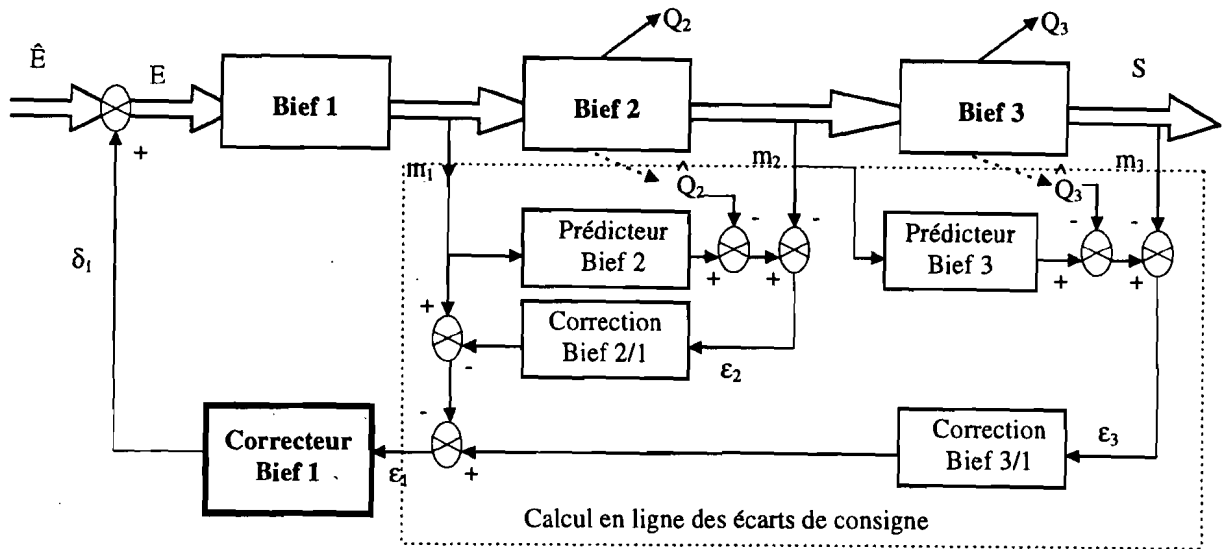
$\hat{E}$

E

+

Bief 1

$Q_2$

Bief 2

$Q_3$

Bief 3

S

$\delta_1$

$m_1$

$\hat{Q}_2$

$m_2$

$\hat{Q}_3$

$m_3$

Prédicteur Bief 2

-

-

+

+

Prédicteur Bief 3

-

-

+

+

+

Correction Bief 2/1

-

$\varepsilon_2$

-

Correcteur Bief 1

$\varepsilon_1$

+

Correction Bief 3/1

$\varepsilon_3$

Calcul en ligne des écarts de consigne